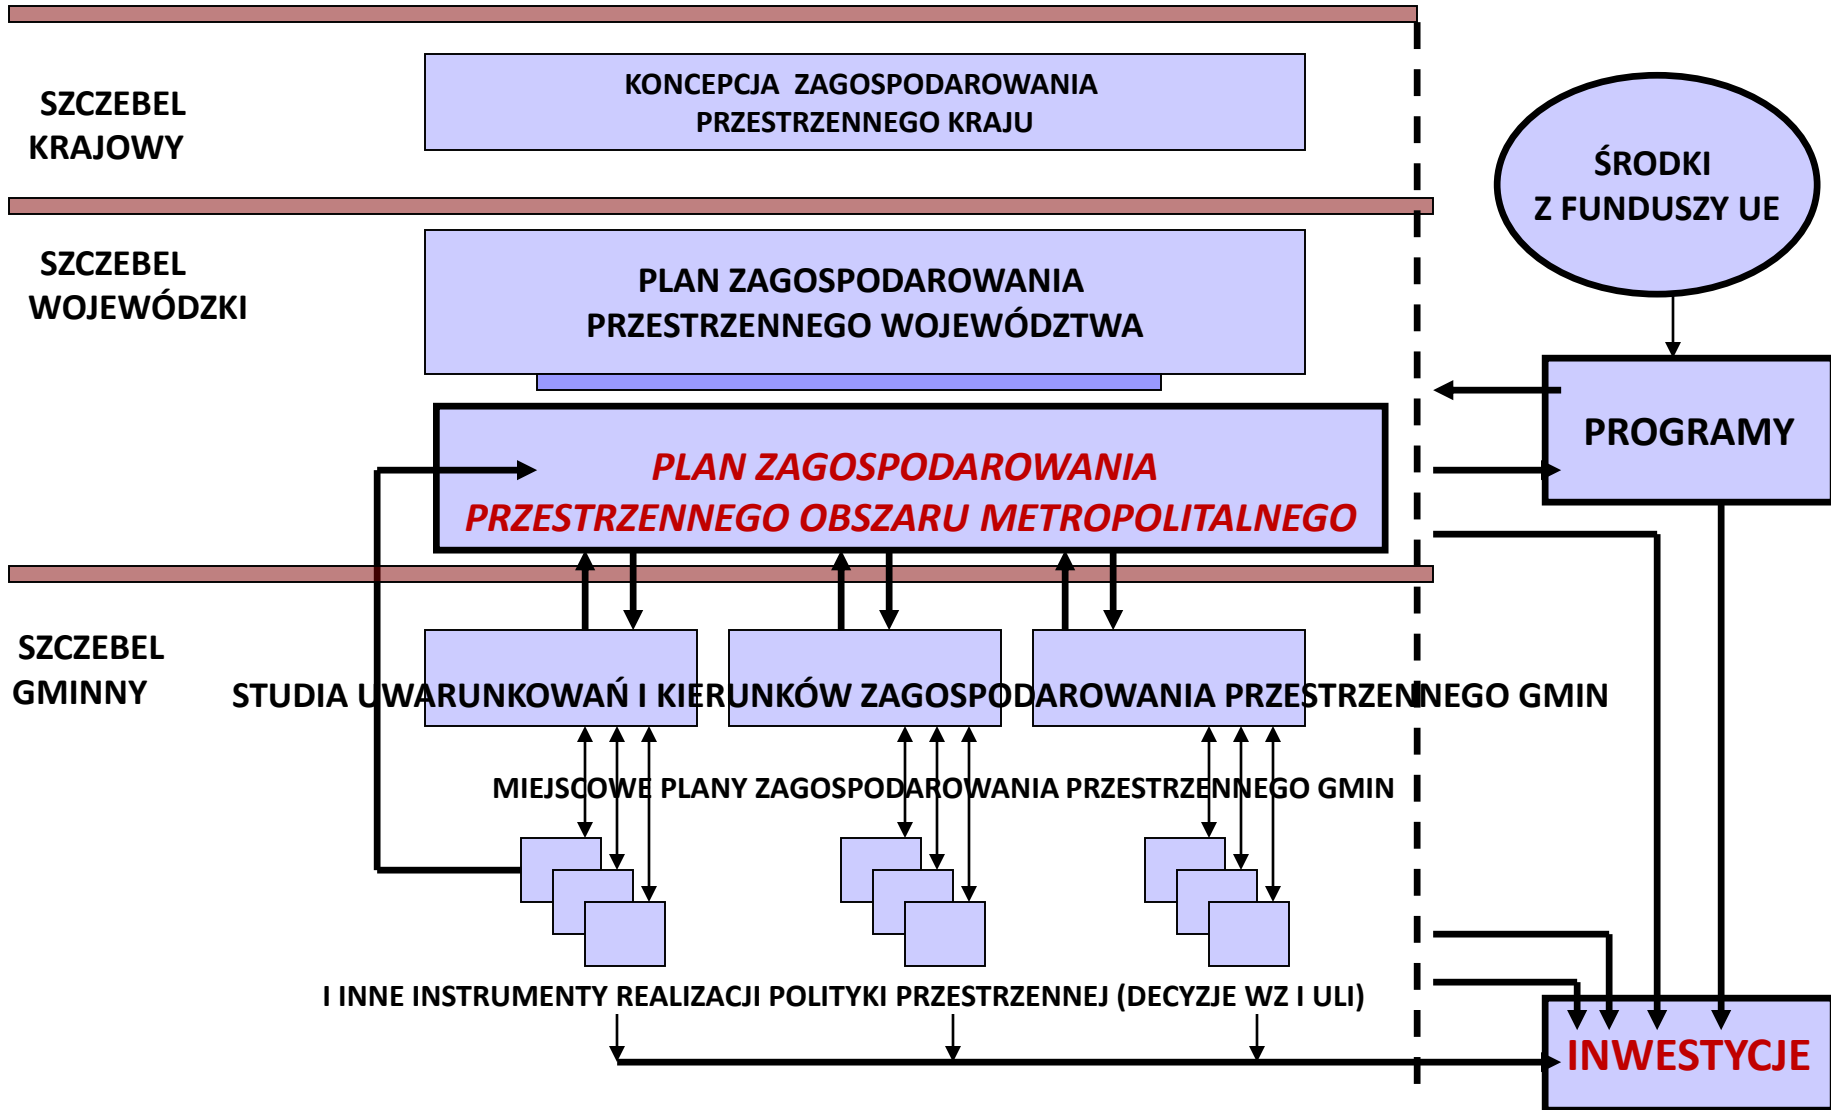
SZCZEBEL KRAJOWY

KONCEPCJA ZAGOSPODAROWANIA PRZESTRZENNEGO KRAJU

ŚRODKI Z FUNDUSZY UE

SZCZEBEL WOJEWÓDZKI

PLAN ZAGOSPODAROWANIA PRZESTRZENNEGO WOJEWÓDZTWA

PROGRAMY

PLAN ZAGOSPODAROWANIA PRZESTRZENNEGO OBSZARU METROPOLITALNEGO

SZCZEBEL GMINNY

STUDIA UWARUNKOWAŃ I KIERUNKÓW ZAGOSPODAROWANIA PRZESTRZENNEGO GMIN

MIEJSCOWE PLANY ZAGOSPODAROWANIA PRZESTRZENNEGO GMIN

I INNE INSTRUMENTY REALIZACJI POLITYKI PRZESTRZENNEJ (DECYZJE WZ I ULI)

INWESTYCJE